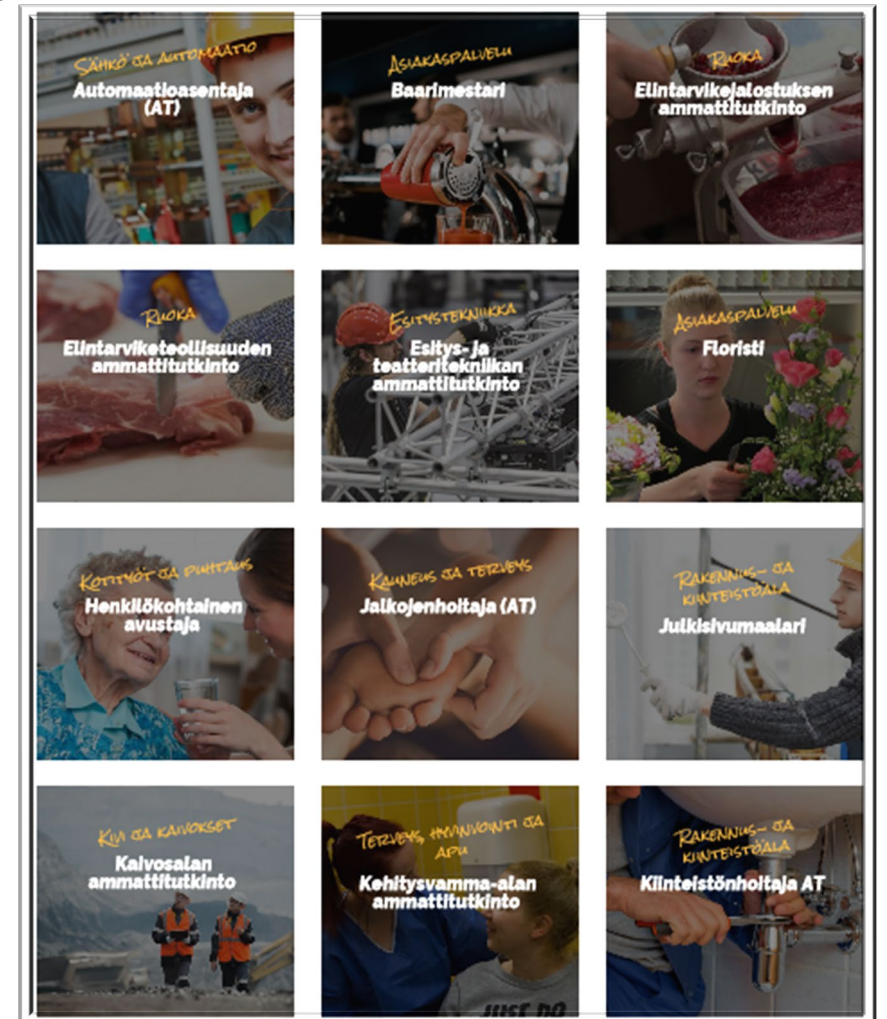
Sähkö ja automaatio
Automaatioasentaja (AT)

Asiakaspalvelu
Baarimestari

Ruoka
Elintarvikejalostuksen ammattitutkinto

Ruoka
Elintarviketeollisuuden ammattitutkinto

Esitystekniikka
Esitys- ja teatteritekniikan ammattitutkinto

Asiakaspalvelu
Floristi

Kotityöt ja puhtaus
Henkilökohtainen avustaja

Kauneus ja terveys
Jalkojenhoitaja (AT)

Rakennus- ja kiinteistöala
Julkisivumaalari

Kivi ja kaivokset
Kaivosalan ammattitutkinto

Terveys, hyvinvointi ja apu
Kehitysvamma-alan ammattitutkinto

Rakennus- ja kiinteistöala
Kiinteistönhoitaja AT

JUST DO